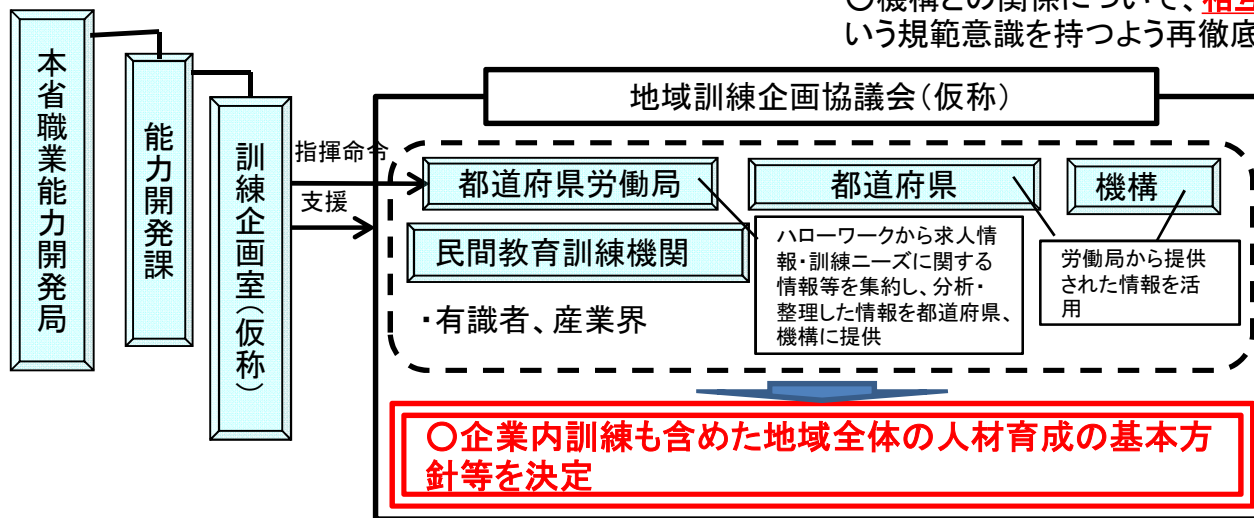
○機構との関係について、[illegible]
いう規範意識を持つよう再徹底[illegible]

本省職業能力開発局

能力開発課

訓練企画室(仮称)

指揮命令

支援

地域訓練企画協議会(仮称)

都道府県労働局

都道府県

機構

民間教育訓練機関

ハローワークから求人情報・訓練ニーズに関する情報等を集約し、分析・整理した情報を都道府県、機構に提供

労働局から提供された情報を活用

・有識者、産業界

○企業内訓練も含めた地域全体の人材育成の基本方針等を決定